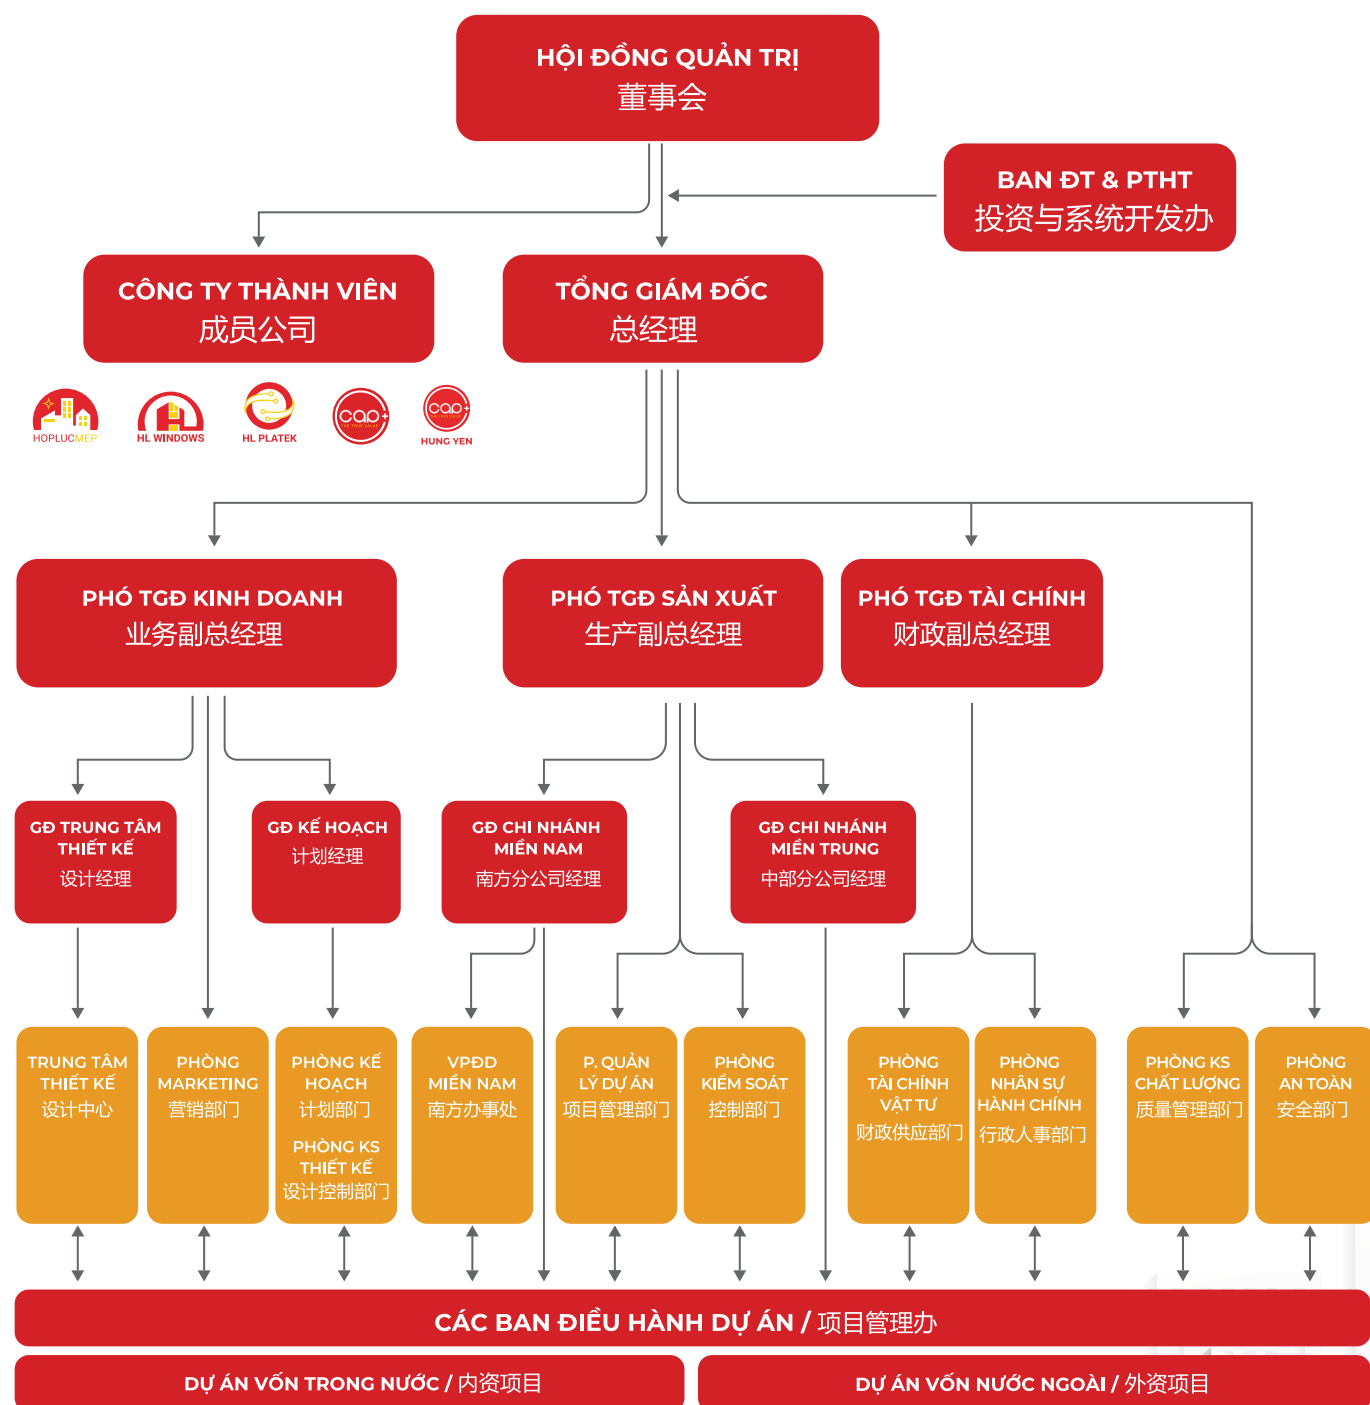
HỘI ĐỒNG QUẢN TRỊ
董事会

BAN ĐT & PTHT
投资与系统开发办

CÔNG TY THÀNH VIÊN
成员公司

TỔNG GIÁM ĐỐC
总经理

HOPLUCMEP
HL WINDOWS
HL PLATEK
cap
cap
HUNG YEN

PHÓ TGĐ KINH DOANH
业务副总经理

PHÓ TGĐ SẢN XUẤT
生产副总经理

PHÓ TGĐ TÀI CHÍNH
财政副总经理

GĐ TRUNG TÂM THIẾT KẾ
设计经理

GĐ KẾ HOẠCH
计划经理

GĐ CHI NHÁNH MIỀN NAM
南方分公司经理

GĐ CHI NHÁNH MIỀN TRUNG
中部分公司经理

TRUNG TÂM THIẾT KẾ
设计中心

PHÒNG MARKETING
营销部门

PHÒNG KẾ HOẠCH
计划部门

PHÒNG KS THIẾT KẾ
设计控制部门

VPĐD MIỀN NAM
南方办事处

P. QUẢN LÝ DỰ ÁN
项目管理部门

PHÒNG KIỂM SOÁT
控制部门

PHÒNG TÀI CHÍNH VẬT TƯ
财政供应部门

PHÒNG NHÂN SỰ HÀNH CHÍNH
行政人事部门

PHÒNG KS CHẤT LƯỢNG
质量管理部门

PHÒNG AN TOÀN
安全部门

CÁC BAN ĐIỀU HÀNH DỰ ÁN / 项目管理办

DỰ ÁN VỐN TRONG NƯỚC / 内资项目

DỰ ÁN VỐN NƯỚC NGOÀI / 外资项目